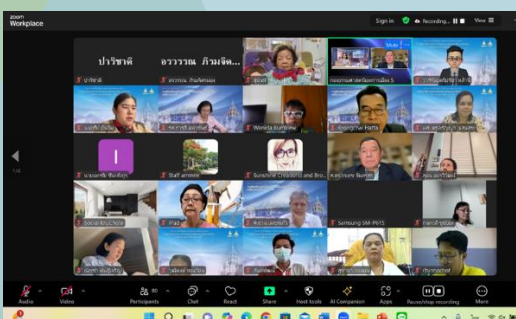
zoom Workplace

Sign in Recording... View

ปรารชาติ

อรวรรณ ภิวงจิต...

ปรารชาติ

อรวรรณ ภิวงจิตมณ

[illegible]

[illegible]

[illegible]

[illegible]

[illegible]

Wimila Siriteeg

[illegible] Hatta

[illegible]

I

Staff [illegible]

Sunshine Creations and Bro...

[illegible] Suraan

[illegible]

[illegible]

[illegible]

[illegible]

Samsung SM-P615

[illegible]

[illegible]

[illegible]

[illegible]

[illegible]

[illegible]

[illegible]

Audio Video Participants 80 Chat React Share Host tools AI Companion Apps Pause/stop recording More